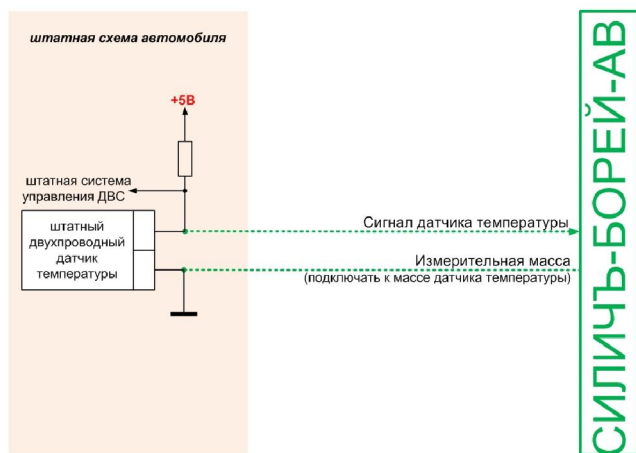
штатная схема автомобиля

+5В

штатная система управления ДВС

штатный двухпроводный датчик температуры

Сигнал датчика температуры

Измерительная масса
(подключать к массе датчика температуры)

СИЛИЧЪ-БОРЕЙ-АВ